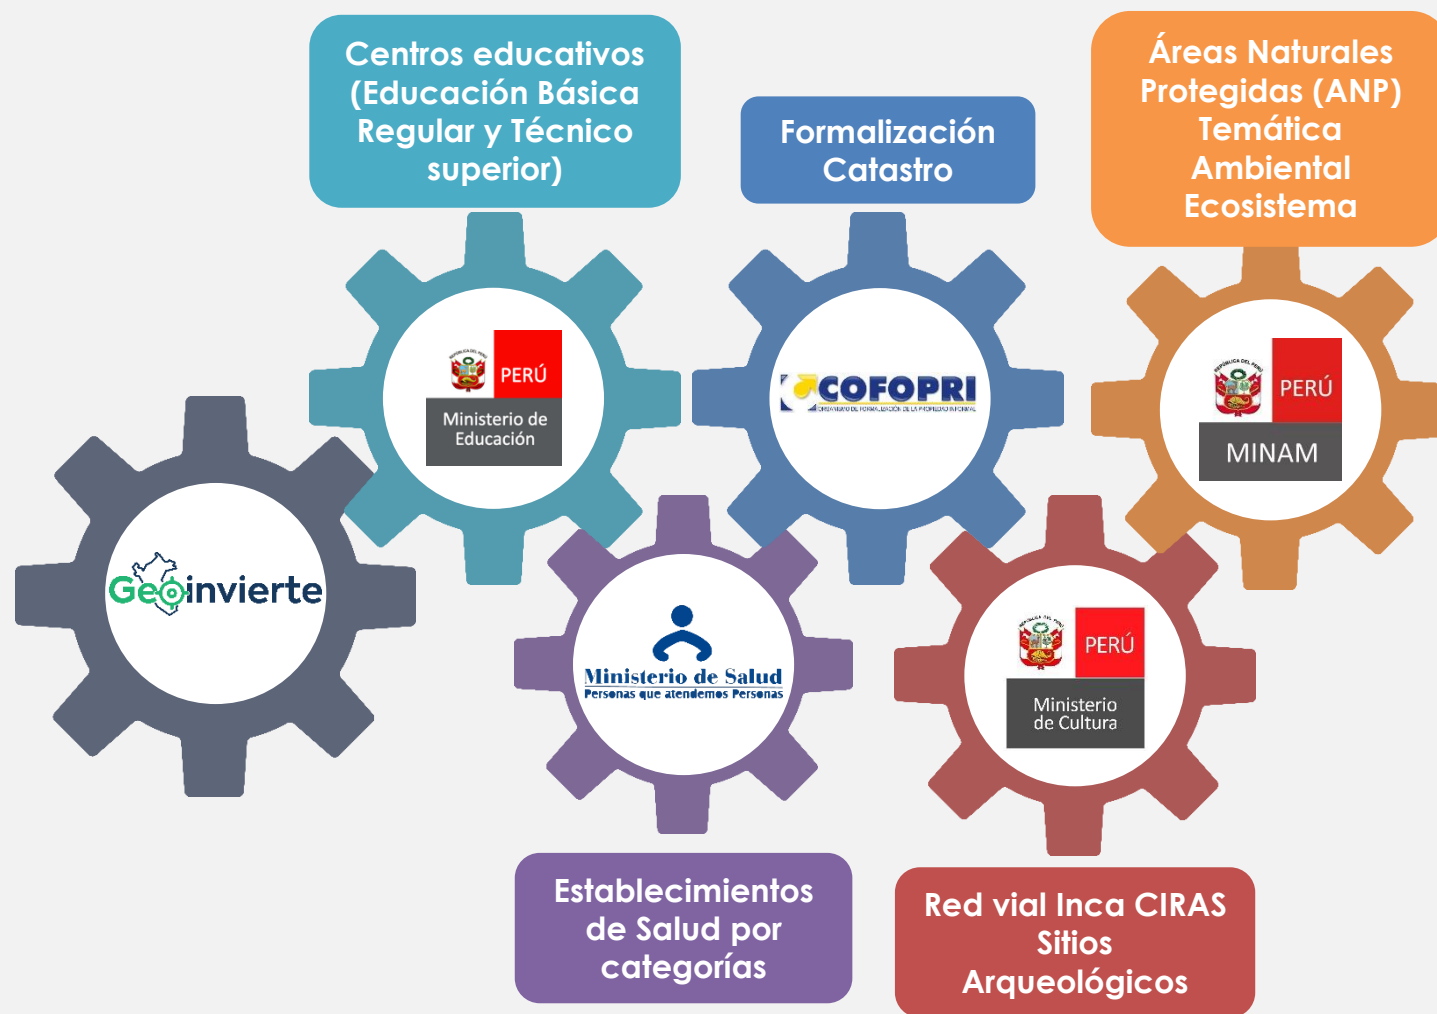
Centros educativos (Educación Básica Regular y Técnico superior)

Formalización Catastro

Áreas Naturales Protegidas (ANP) Temática Ambiental Ecosistema

PERÚ
Ministerio de Educación

COFOPRI
ORGANISMO DE FORMALIZACIÓN DE LA PROPIEDAD INFORMAL

PERÚ
MINAM

Geoinvierte

Ministerio de Salud
Personas que atendemos Personas

PERÚ
Ministerio de Cultura

Establecimientos de Salud por categorías

Red vial Inca CIRAS Sitios Arqueológicos